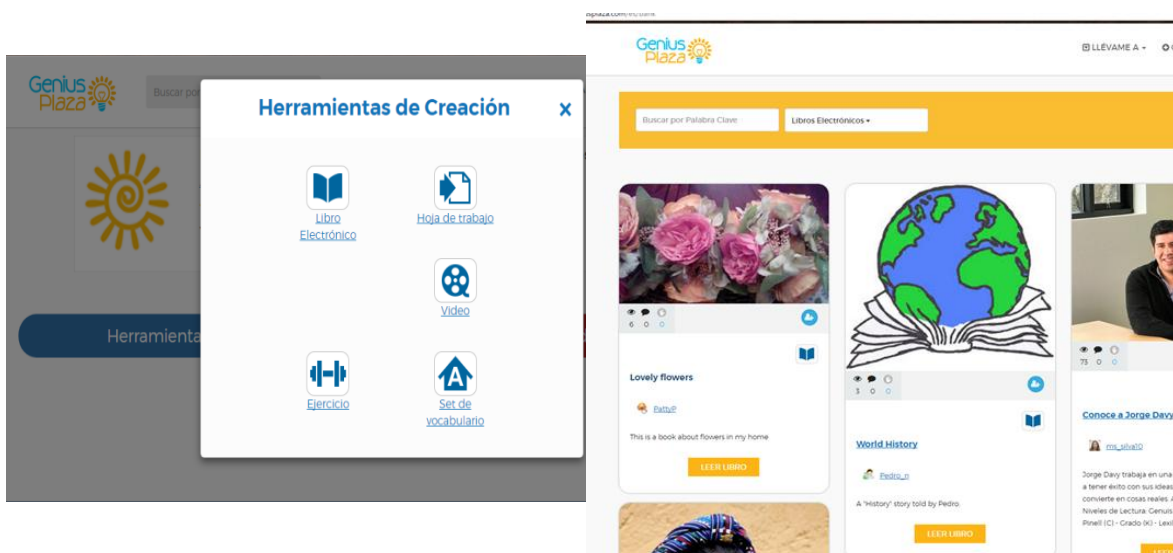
Genius Plaza

Buscar por

Herramienta

Herramientas de Creación

x

Libro Electrónico

Hoja de trabajo

Video

Ejercicio

Set de vocabulario

splaza.com/es/bank

Genius Plaza

LLÉVAME A

Buscar por Palabra Clave

Libros Electrónicos

6 0 0

Lovely flowers

PattyP

This is a book about flowers in my home

LEER LIBRO

3 0 0

World History

Pedro_n

A "History" story told by Pedro

LEER LIBRO

73 0 0

Conoce a Jorge Davy

ms_silva10

Jorge Davy trabaja en una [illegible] a tener éxito con sus ideas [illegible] convierte en cosas reales. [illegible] Niveles de Lectura: Genius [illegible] Pinell (C) - Grado (K) - Lexi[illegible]